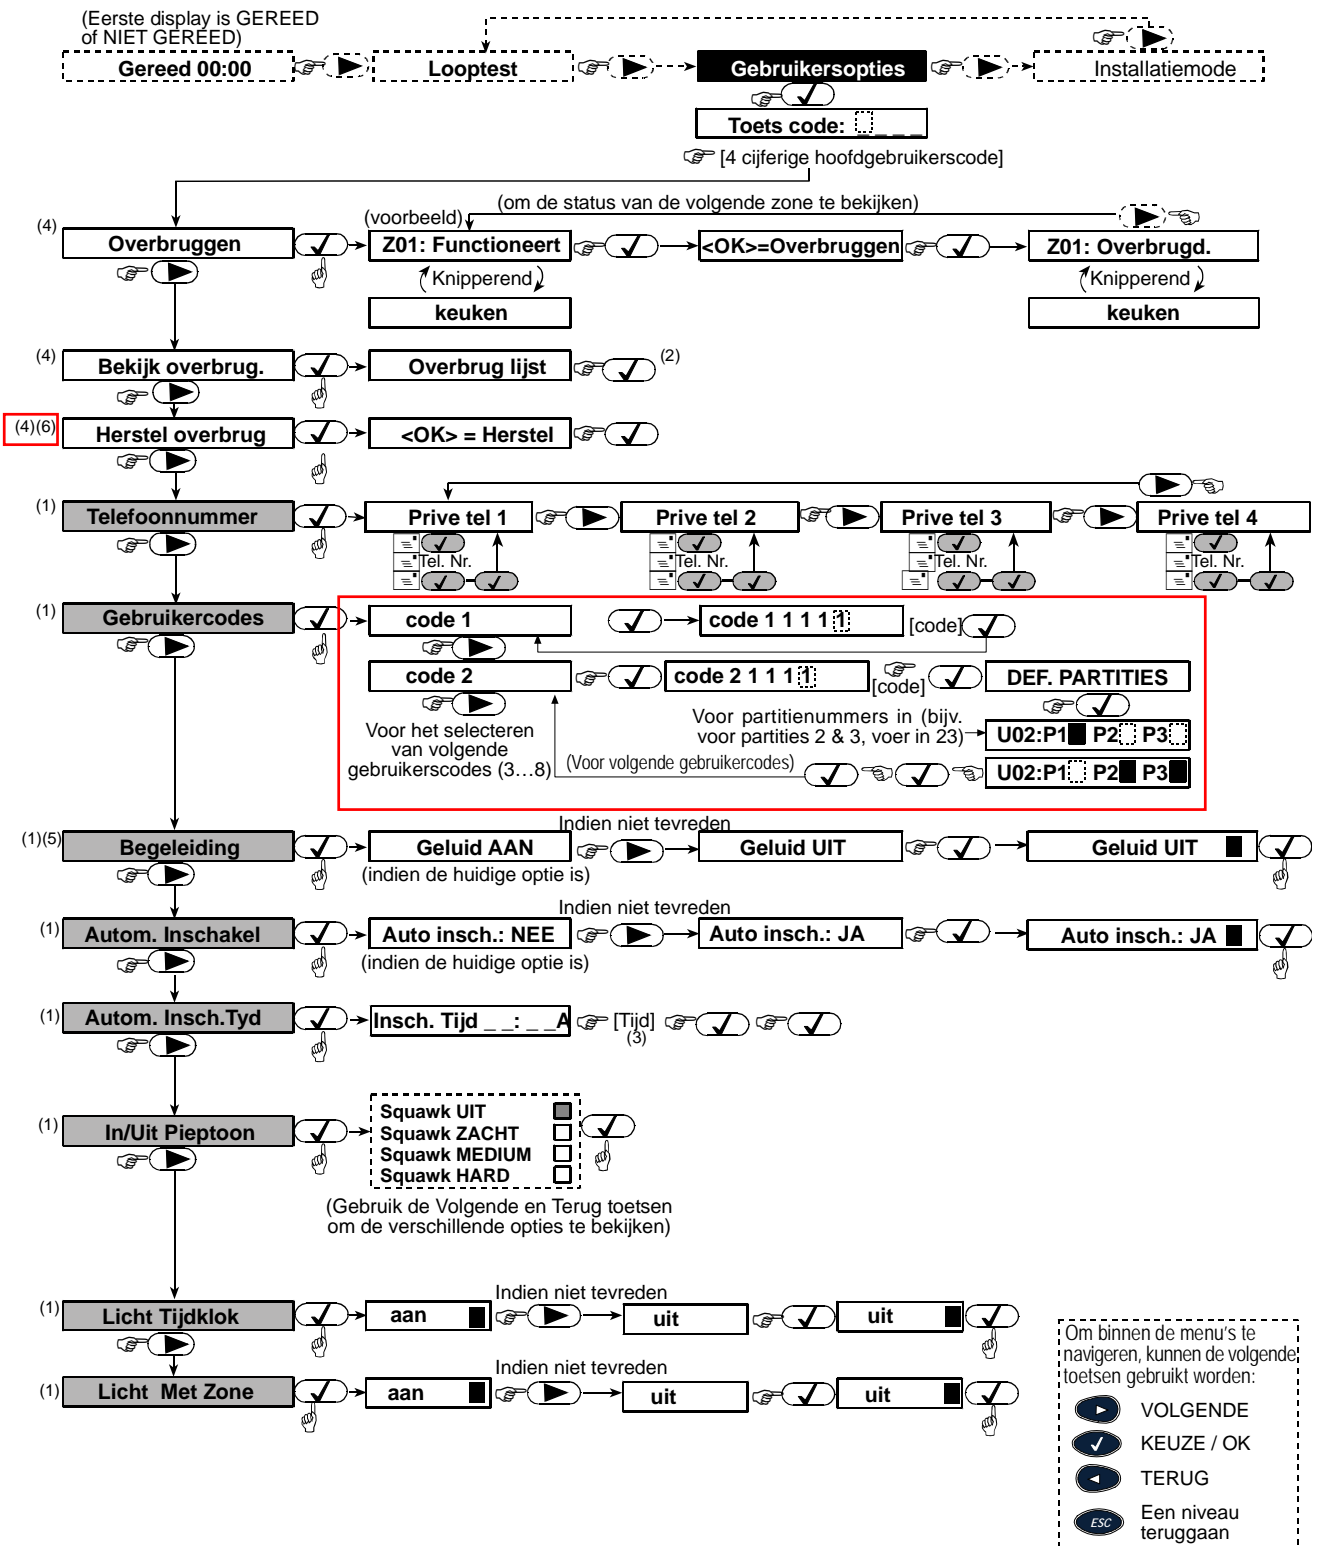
(Eerste display is GEREED of NIET GEREED)

Gereed 00:00

Looptest

Gebruikersopties

Installatiemode

Toets code: _ _ _ _

[4 cijferige hoofdgebruikerscode]

(om de status van de volgende zone te bekijken)

(4) Overbruggen

(voorbeeld)

Z01: Functioneert

<OK>=Overbruggen

Z01: Overbrugd.

Knipperend

keuken

Knipperend

keuken

(4) Bekijk overbrug.

Overbrug lijst

(2)

(4)(6) Herstel overbrug

<OK> = Herstel

(1) Telefoonnummer

Prive tel 1

Prive tel 2

Prive tel 3

Prive tel 4

Tel. Nr.

Tel. Nr.

Tel. Nr.

Tel. Nr.

(1) Gebruikercodes

code 1

code 1 1 1 1 1

[code]

code 2

code 2 1 1 1 1

[code]

DEF. PARTITIES

Voor partitienummers in (bijv. voor partities 2 & 3, voer in 23)

U02:P1 P2 P3

Voor het selecteren van volgende gebruikerscodes (3…8)

(Voor volgende gebruikercodes)

U02:P1 P2 P3

(1)(5) Begeleiding

Geluid AAN

Indien niet tevreden

Geluid UIT

Geluid UIT

(indien de huidige optie is)

(1) Autom. Inschakel

Auto insch.: NEE

Indien niet tevreden

Auto insch.: JA

Auto insch.: JA

(indien de huidige optie is)

(1) Autom. Insch.Tyd

Insch. Tijd _ _: _ _A

[Tijd] (3)

(1) In/Uit Pieptoon

Squawk UIT
Squawk ZACHT
Squawk MEDIUM
Squawk HARD

(Gebruik de Volgende en Terug toetsen om de verschillende opties te bekijken)

(1) Licht Tijdklok

aan

Indien niet tevreden

uit

uit

(1) Licht Met Zone

aan

Indien niet tevreden

uit

uit

Om binnen de menu's te navigeren, kunnen de volgende toetsen gebruikt worden:

VOLGENDE

KEUZE / OK

TERUG

ESC Een niveau teruggaan